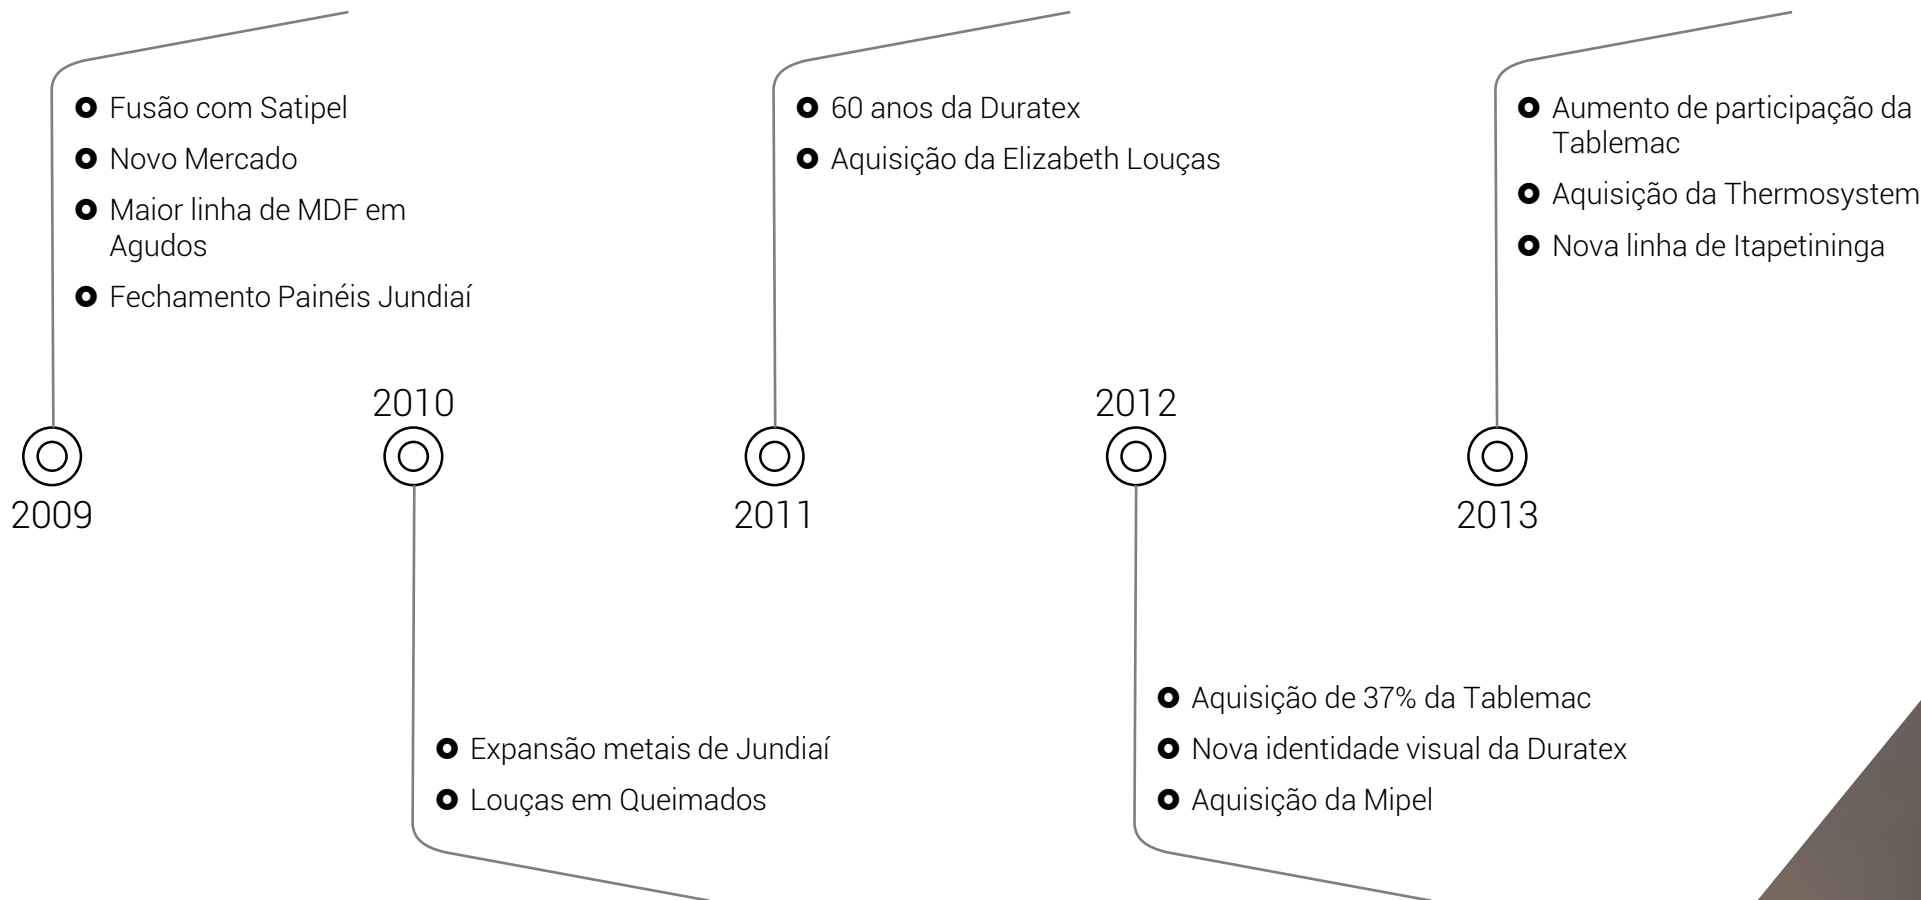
2009

- Fusão com Satipel
- Novo Mercado
- Maior linha de MDF em Agudos
- Fechamento Painéis Jundiaí

2010

- Expansão metais de Jundiaí
- Louças em Queimados

2011

- 60 anos da Duratex
- Aquisição da Elizabeth Louças

2012

- Aquisição de 37% da Tablemac
- Nova identidade visual da Duratex
- Aquisição da Mipel

2013

- Aumento de participação da Tablemac
- Aquisição da Thermosystem
- Nova linha de Itapetininga